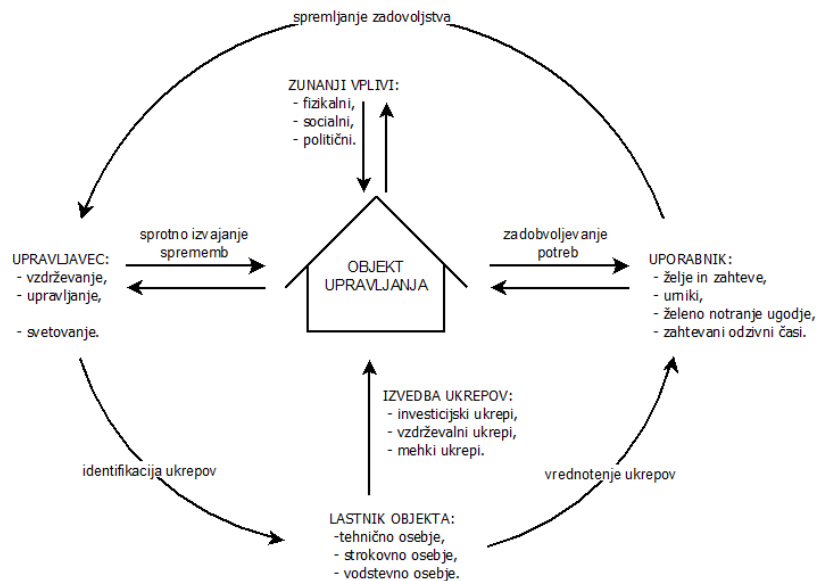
spremljanje zadovoljstva

ZUNANJI VPLIVI:
- fizikalni,
- socialni,
- politični.

UPRAVLJAVEC:
- vzdrževanje,
- upravljanje,

- svetovanje.

sprotno izvajanje sprememb

OBJEKT UPRAVLJANJA

zadobvoljevanje potreb

UPORABNIK:
- želje in zahteve,
- urniki,
- želeno notranje ugodje,
- zahtevani odzivni časi.

IZVEDBA UKREPOV:
- investicijski ukrepi,
- vzdrževalni ukrepi,
- mehki ukrepi.

identifikacija ukrepov

vrednotenje ukrepov

LASTNIK OBJEKTA:
-tehnično osebje,
- strokovno osebje,
- vodstveno osebje.